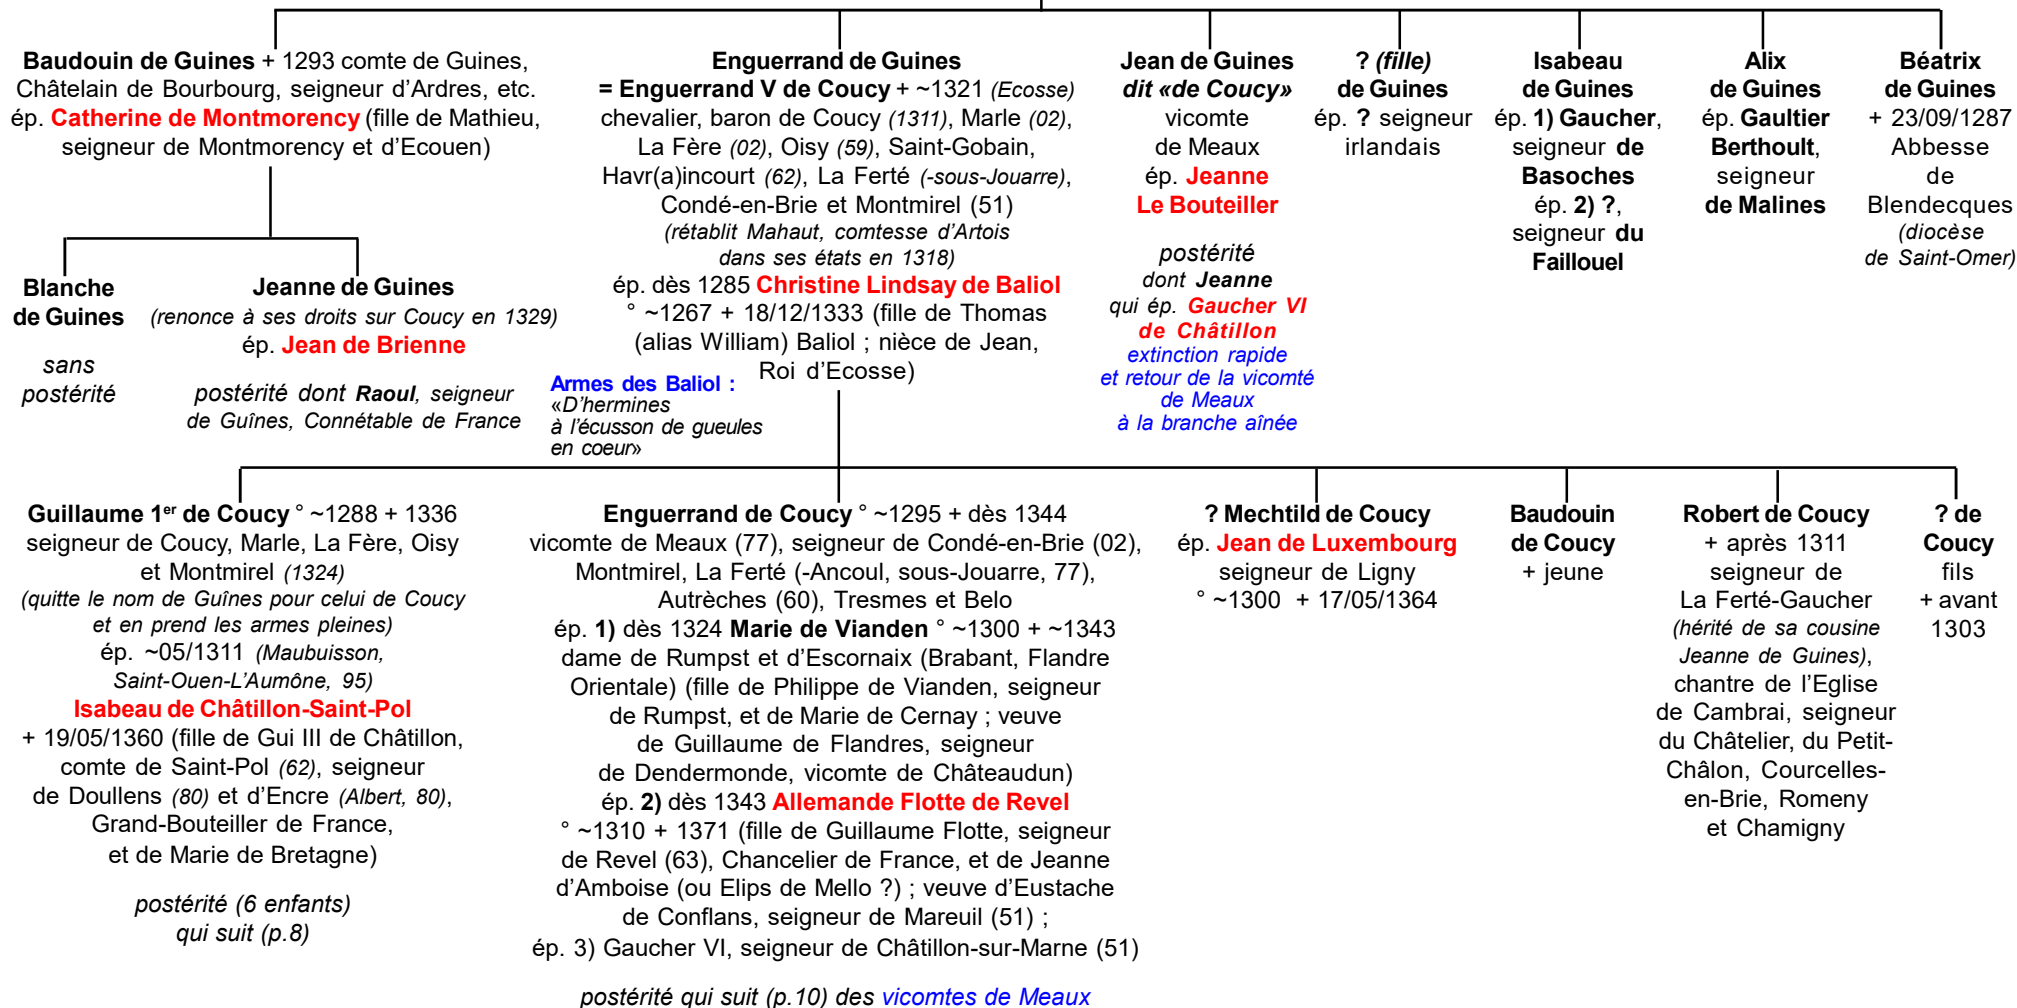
**Baudouin de Guines** + 1293 comte de Guines, Châtelain de Bourbourg, seigneur d'Ardres, etc. ép. **Catherine de Montmorency** (fille de Mathieu, seigneur de Montmorency et d'Ecouen)

**Enguerrand de Guines = Enguerrand V de Coucy** + ~1321 *(Ecosse)* chevalier, baron de Coucy *(1311)*, Marle *(02)*, La Fère *(02)*, Oisy *(59)*, Saint-Gobain, Havr(a)incourt *(62)*, La Ferté *(-sous-Jouarre)*, Condé-en-Brie et Montmirel (51) *(rétablit Mahaut, comtesse d'Artois dans ses états en 1318)* ép. dès 1285 **Christine Lindsay de Baliol** ° ~1267 + 18/12/1333 (fille de Thomas (alias William) Baliol ; nièce de Jean, Roi d'Ecosse)

**Jean de Guines *dit «de Coucy»*** vicomte de Meaux ép. **Jeanne Le Bouteiller**

*postérité dont* ***Jeanne*** *qui ép.* ***Gaucher VI de Châtillon*** *extinction rapide et retour de la vicomté de Meaux à la branche aînée*

**? *(fille)* de Guines** ép. **?** seigneur irlandais

**Isabeau de Guines** ép. **1) Gaucher**, seigneur **de Basoches** ép. **2) ?**, seigneur **du Faillouel**

**Alix de Guines** ép. **Gaultier Berthoult**, seigneur **de Malines**

**Béatrix de Guines** + 23/09/1287 Abbesse de Blendecques *(diocèse de Saint-Omer)*

**Blanche de Guines**

*sans postérité*

**Jeanne de Guines** *(renonce à ses droits sur Coucy en 1329)* ép. **Jean de Brienne**

*postérité dont* ***Raoul****, seigneur de Guînes, Connétable de France*

**Armes des Baliol :** *«D'hermines à l'écusson de gueules en coeur»*

**Guillaume 1$^{er}$ de Coucy** ° ~1288 + 1336 seigneur de Coucy, Marle, La Fère, Oisy et Montmirel *(1324)* *(quitte le nom de Guînes pour celui de Coucy et en prend les armes pleines)* ép. ~05/1311 *(Maubuisson, Saint-Ouen-L'Aumône, 95)* **Isabeau de Châtillon-Saint-Pol** + 19/05/1360 (fille de Gui III de Châtillon, comte de Saint-Pol *(62)*, seigneur de Doullens *(80)* et d'Encre *(Albert, 80)*, Grand-Bouteiller de France, et de Marie de Bretagne)

*postérité (6 enfants) qui suit (p.8)*

**Enguerrand de Coucy** ° ~1295 + dès 1344 vicomte de Meaux (77), seigneur de Condé-en-Brie (02), Montmirel, La Ferté (-Ancoul, sous-Jouarre, 77), Autrèches (60), Tresmes et Belo ép. **1)** dès 1324 **Marie de Vianden** ° ~1300 + ~1343 dame de Rumpst et d'Escornaix (Brabant, Flandre Orientale) (fille de Philippe de Vianden, seigneur de Rumpst, et de Marie de Cernay ; veuve de Guillaume de Flandres, seigneur de Dendermonde, vicomte de Châteaudun) ép. **2)** dès 1343 **Allemande Flotte de Revel** ° ~1310 + 1371 (fille de Guillaume Flotte, seigneur de Revel (63), Chancelier de France, et de Jeanne d'Amboise (ou Elips de Mello ?) ; veuve d'Eustache de Conflans, seigneur de Mareuil (51) ; ép. 3) Gaucher VI, seigneur de Châtillon-sur-Marne (51)

*postérité qui suit (p.10) des vicomtes de Meaux*

**? Mechtild de Coucy** ép. **Jean de Luxembourg** seigneur de Ligny ° ~1300 + 17/05/1364

**Baudouin de Coucy** + jeune

**Robert de Coucy** + après 1311 seigneur de La Ferté-Gaucher *(hérité de sa cousine Jeanne de Guines)*, chantre de l'Eglise de Cambrai, seigneur du Châtelier, du Petit-Châlon, Courcelles-en-Brie, Romeny et Chamigny

**? de Coucy** fils + avant 1303